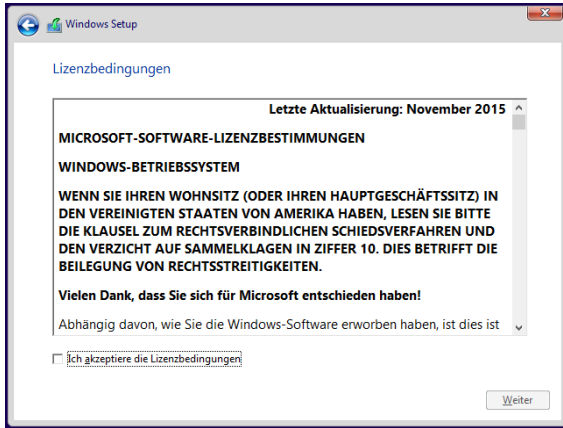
Windows Setup

Lizenzbedingungen

Letzte Aktualisierung: November 2015

MICROSOFT-SOFTWARE-LIZENZBESTIMMUNGEN

WINDOWS-BETRIEBSSYSTEM

WENN SIE IHREN WOHNSITZ (ODER IHREN HAUPTGESCHÄFTSSITZ) IN DEN VEREINIGTEN STAATEN VON AMERIKA HABEN, LESEN SIE BITTE DIE KLAUSEL ZUM RECHTSVERBINDLICHEN SCHIEDSVERFAHREN UND DEN VERZICHT AUF SAMMELKLAGEN IN ZIFFER 10. DIES BETRIFFT DIE BEILEGUNG VON RECHTSSTREITIGKEITEN.

Vielen Dank, dass Sie sich für Microsoft entschieden haben!

Abhängig davon, wie Sie die Windows-Software erworben haben, ist dies ist

Ich akzeptiere die Lizenzbedingungen

Weiter